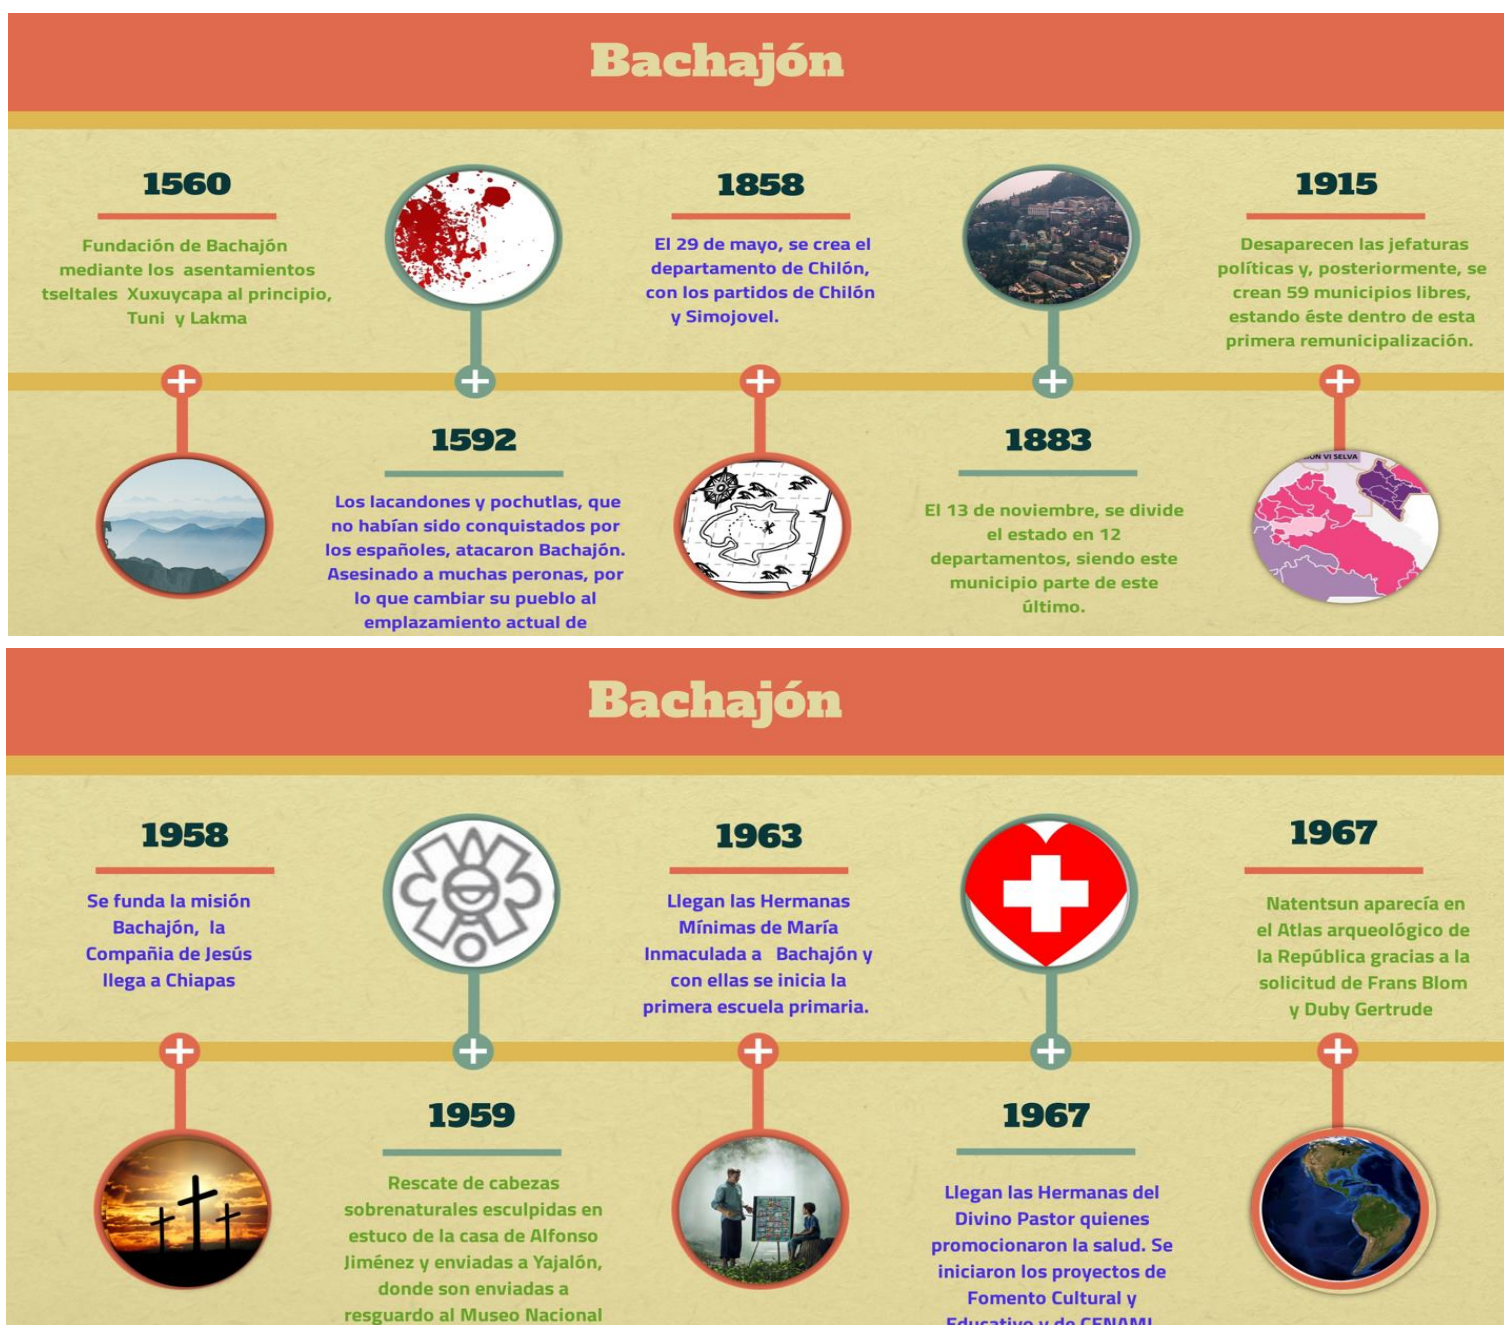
Bachajón

1560

Fundación de Bachajón mediante los asentamientos tseltales Xuxuycapa al principio, Tuni y Lakma

1858

El 29 de mayo, se crea el departamento de Chilón, con los partidos de Chilón y Simojovel.

1915

Desaparecen las jefaturas políticas y, posteriormente, se crean 59 municipios libres, estando éste dentro de esta primera remunicipalización.

1592

Los lacandones y pochutlas, que no habían sido conquistados por los españoles, atacaron Bachajón. Asesinado a muchas peronas, por lo que cambiar su pueblo al emplazamiento actual de

1883

El 13 de noviembre, se divide el estado en 12 departamentos, siendo este municipio parte de este último.

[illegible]ON VI SELVA

Bachajón

1958

Se funda la misión Bachajón, la Compañia de Jesús llega a Chiapas

1963

Llegan las Hermanas Mínimas de María Inmaculada a Bachajón y con ellas se inicia la primera escuela primaria.

1967

Natentsun aparecía en el Atlas arqueológico de la República gracias a la solicitud de Frans Blom y Duby Gertrude

1959

Rescate de cabezas sobrenaturales esculpidas en estuco de la casa de Alfonso Jiménez y enviadas a Yajalón, donde son enviadas a resguardo al Museo Nacional

1967

Llegan las Hermanas del Divino Pastor quienes promocionaron la salud. Se iniciaron los proyectos de Fomento Cultural y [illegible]